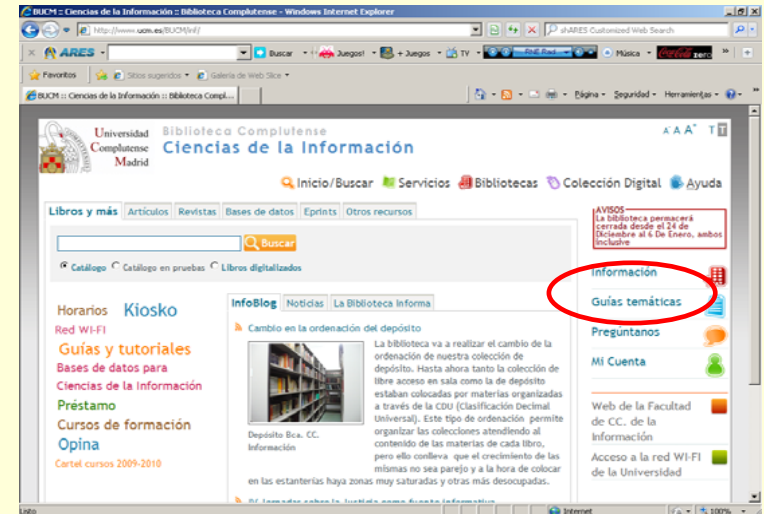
BUCM :: Ciencias de la Información :: Biblioteca Complutense - Windows Internet Explorer

http://www.ucm.es/BUCM/inf/

shARES Customized Web Search

ARES

Buscar

Juegos!

+ Juegos

TV

Música

Favoritos

Sitios sugeridos

Galería de Web Slice

BUCM :: Ciencias de la Información :: Biblioteca Compl...

Página

Seguridad

Herramientas

Universidad Complutense Madrid

Biblioteca Complutense
Ciencias de la Información

A A A

Inicio/Buscar

Servicios

Bibliotecas

Colección Digital

Ayuda

Libros y más

Artículos

Revistas

Bases de datos

Eprints

Otros recursos

Buscar

Catálogo

Catálogo en pruebas

Libros digitalizados

AVISOS
La biblioteca permacerá cerrada desde el 24 de Diciembre al 6 De Enero, ambos inclusive

Información

Guías temáticas

Pregúntanos

Mi Cuenta

Web de la Facultad de CC. de la Información

Acceso a la red WI-FI de la Universidad

Horarios

Kiosko

Red WI-FI

Guías y tutoriales

Bases de datos para Ciencias de la Información

Préstamo

Cursos de formación

Opina

Cartel cursos 2009-2010

InfoBlog

Noticias

La Biblioteca Informa

Cambio en la ordenación del depósito

La biblioteca va a realizar el cambio de la ordenación de nuestra colección de depósito. Hasta ahora tanto la colección de libre acceso en sala como la de depósito estaban colocadas por materias organizadas a través de la CDU (Clasificación Decimal Universal). Este tipo de ordenación permite organizar las colecciones atendiendo al contenido de las materias de cada libro, pero ello conlleva que el crecimiento de las mismas no sea parejo y a la hora de colocar en las estanterías haya zonas muy saturadas y otras más desocupadas.

Depósito Bca. CC. Información

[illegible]

Listo

Internet

100%